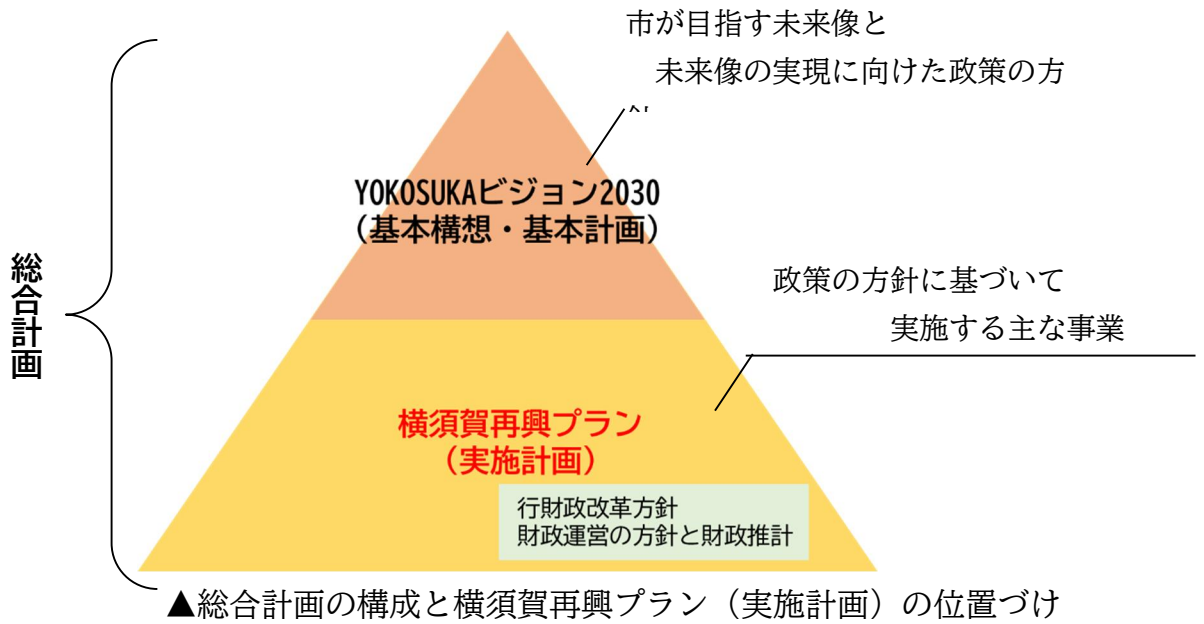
総合計画

市が目指す未来像と
未来像の実現に向けた政策の方
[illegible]

YOKOSUKAビジョン2030
（基本構想・基本計画）

政策の方針に基づいて
実施する主な事業

横須賀再興プラン
（実施計画）

行財政改革方針
財政運営の方針と財政推計

▲総合計画の構成と横須賀再興プラン（実施計画）の位置づけ